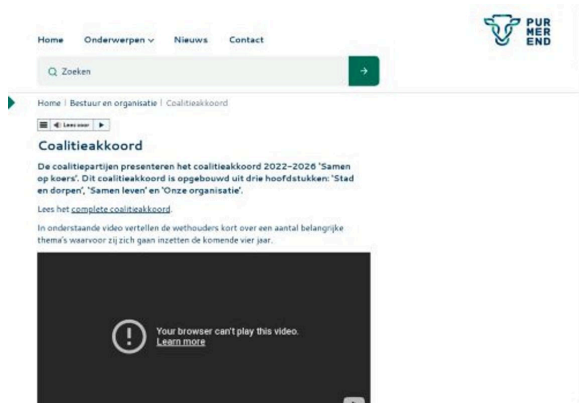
Home Onderwerpen ∨ Nieuws Contact

PUR MER END

Zoeken

Home | Bestuur en organisatie | Coalitieakkoord

Lees voor

Coalitieakkoord

De coalitiepartijen presenteren het coalitieakkoord 2022-2026 'Samen op koers'. Dit coalitieakkoord is opgebouwd uit drie hoofdstukken: 'Stad en dorpen', 'Samen leven' en 'Onze organisatie'.

Lees het complete coalitieakkoord.

In onderstaande video vertellen de wethouders kort over een aantal belangrijke thema's waarvoor zij zich gaan inzetten de komende vier jaar.

Your browser can't play this video.
Learn more